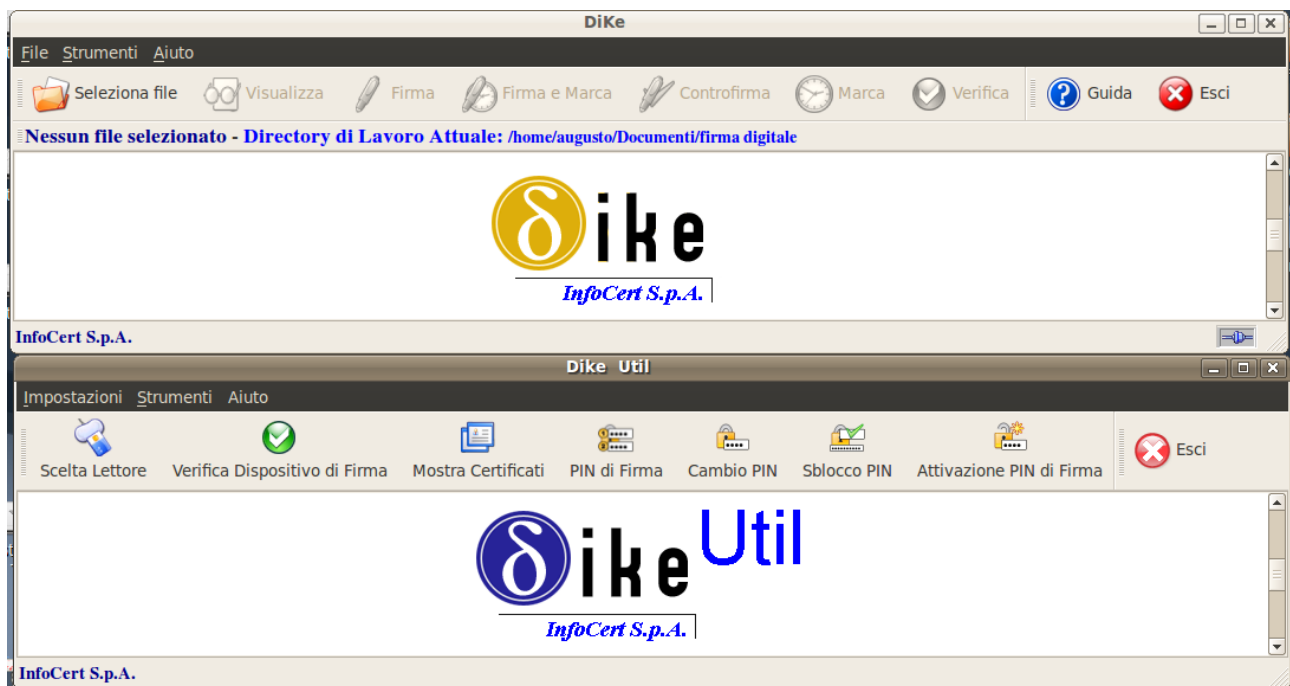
DiKe

File Strumenti Aiuto

Seleziona file Visualizza Firma Firma e Marca Controfirma Marca Verifica Guida Esci

Nessun file selezionato - Directory di Lavoro Attuale: /home/augusto/Documenti/firma digitale

δike

InfoCert S.p.A.

InfoCert S.p.A.

Dike Util

Impostazioni Strumenti Aiuto

Scelta Lettore Verifica Dispositivo di Firma Mostra Certificati PIN di Firma Cambio PIN Sblocco PIN Attivazione PIN di Firma Esci

δike Util

InfoCert S.p.A.

InfoCert S.p.A.